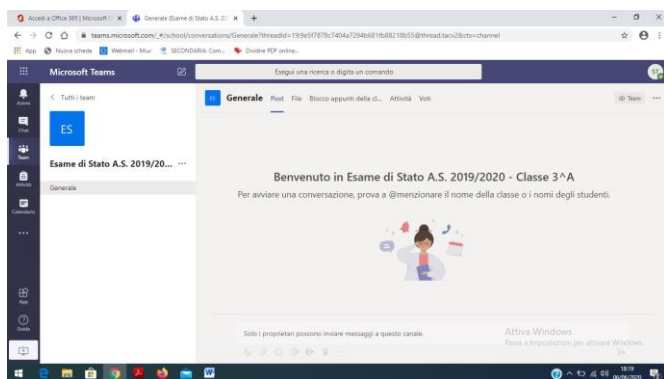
Accedi a Office 365 | Microsoft ✕ | Generale (Esame di Stato A.S. 20 ✕ | +

teams.microsoft.com/_#/school/conversations/Generale?threadId=19:9e5f7878c7404a7294b681f88218b55@thread.tacv2&ctx=channel

App | Nuova scheda | Webmail - Miur | SECONDARIA: Com... | Dividere PDF online...

Microsoft Teams

Esegui una ricerca o digita un comando

Attività
Chat
Team
Attività
Calendario
...
App
Guida

< Tutti i team

ES

Esame di Stato A.S. 2019/20... ···

Generale

EI Generale Post File Blocco appunti della cl... Attività Voti

Team ···

Benvenuto in Esame di Stato A.S. 2019/2020 - Classe 3^A

Per avviare una conversazione, prova a @menzionare il nome della classe o i nomi degli studenti.

Solo i proprietari possono inviare messaggi a questo canale.

Attiva Windows
Passa a Impostazioni per attivare Windows.

18:19
09/06/2020